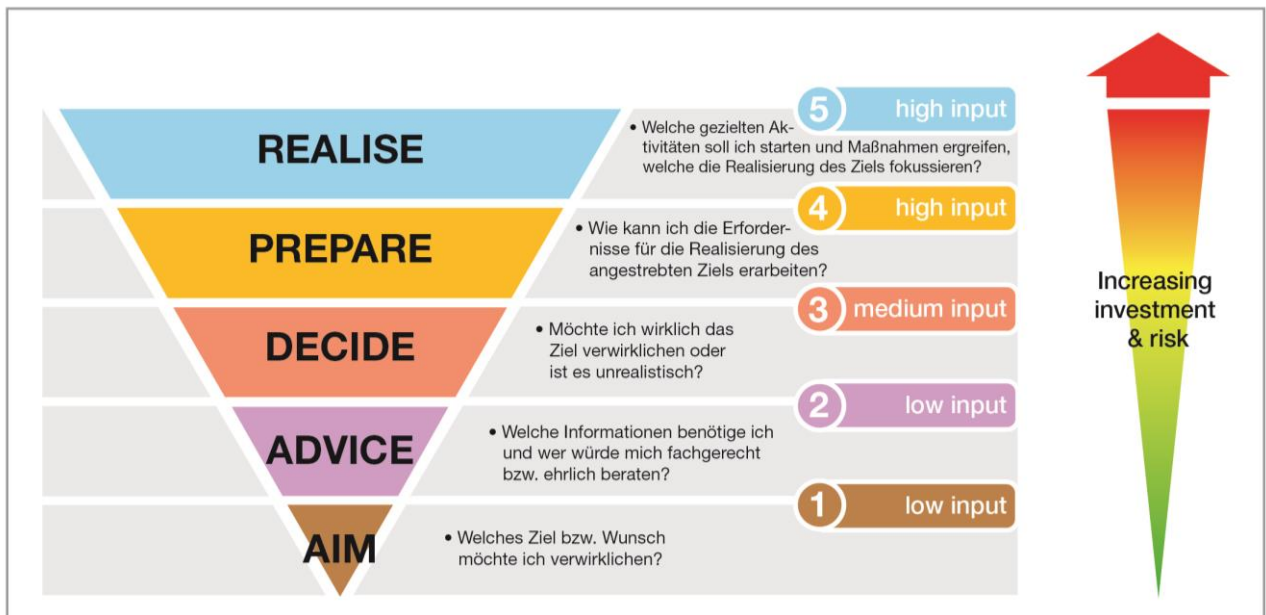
REALISE

• Welche gezielten Aktivitäten soll ich starten und Maßnahmen ergreifen, welche die Realisierung des Ziels fokussieren?

5 high input

PREPARE

• Wie kann ich die Erfordernisse für die Realisierung des angestrebten Ziels erarbeiten?

4 high input

DECIDE

• Möchte ich wirklich das Ziel verwirklichen oder ist es unrealistisch?

3 medium input

ADVICE

• Welche Informationen benötige ich und wer würde mich fachgerecht bzw. ehrlich beraten?

2 low input

AIM

• Welches Ziel bzw. Wunsch möchte ich verwirklichen?

1 low input

Increasing investment & risk